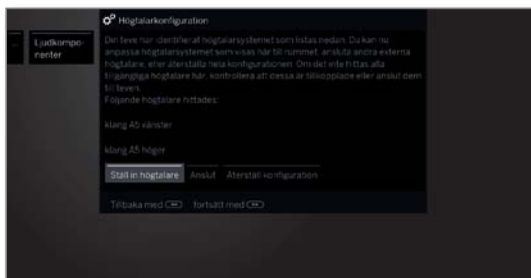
Ljudkomponenter

Högtalarkonfiguration

Det teve har identifierat högtalarsystemet som listas nedan. Du kan nu anpassa högtalarsystemet som visas här till rummet, ansluta andra externa högtalare, eller återställa hela konfigurationen. Om det inte hittas alla tillgängliga högtalare här, kontrollera att dessa är tillkopplade eller anslut dem till teven.
Följande högtalare hittades:

klang A5 vänster

klang A5 höger

Ställ in högtalare | Anslut | Återställ konfiguration

Tillbaka med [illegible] fortsätt med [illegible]